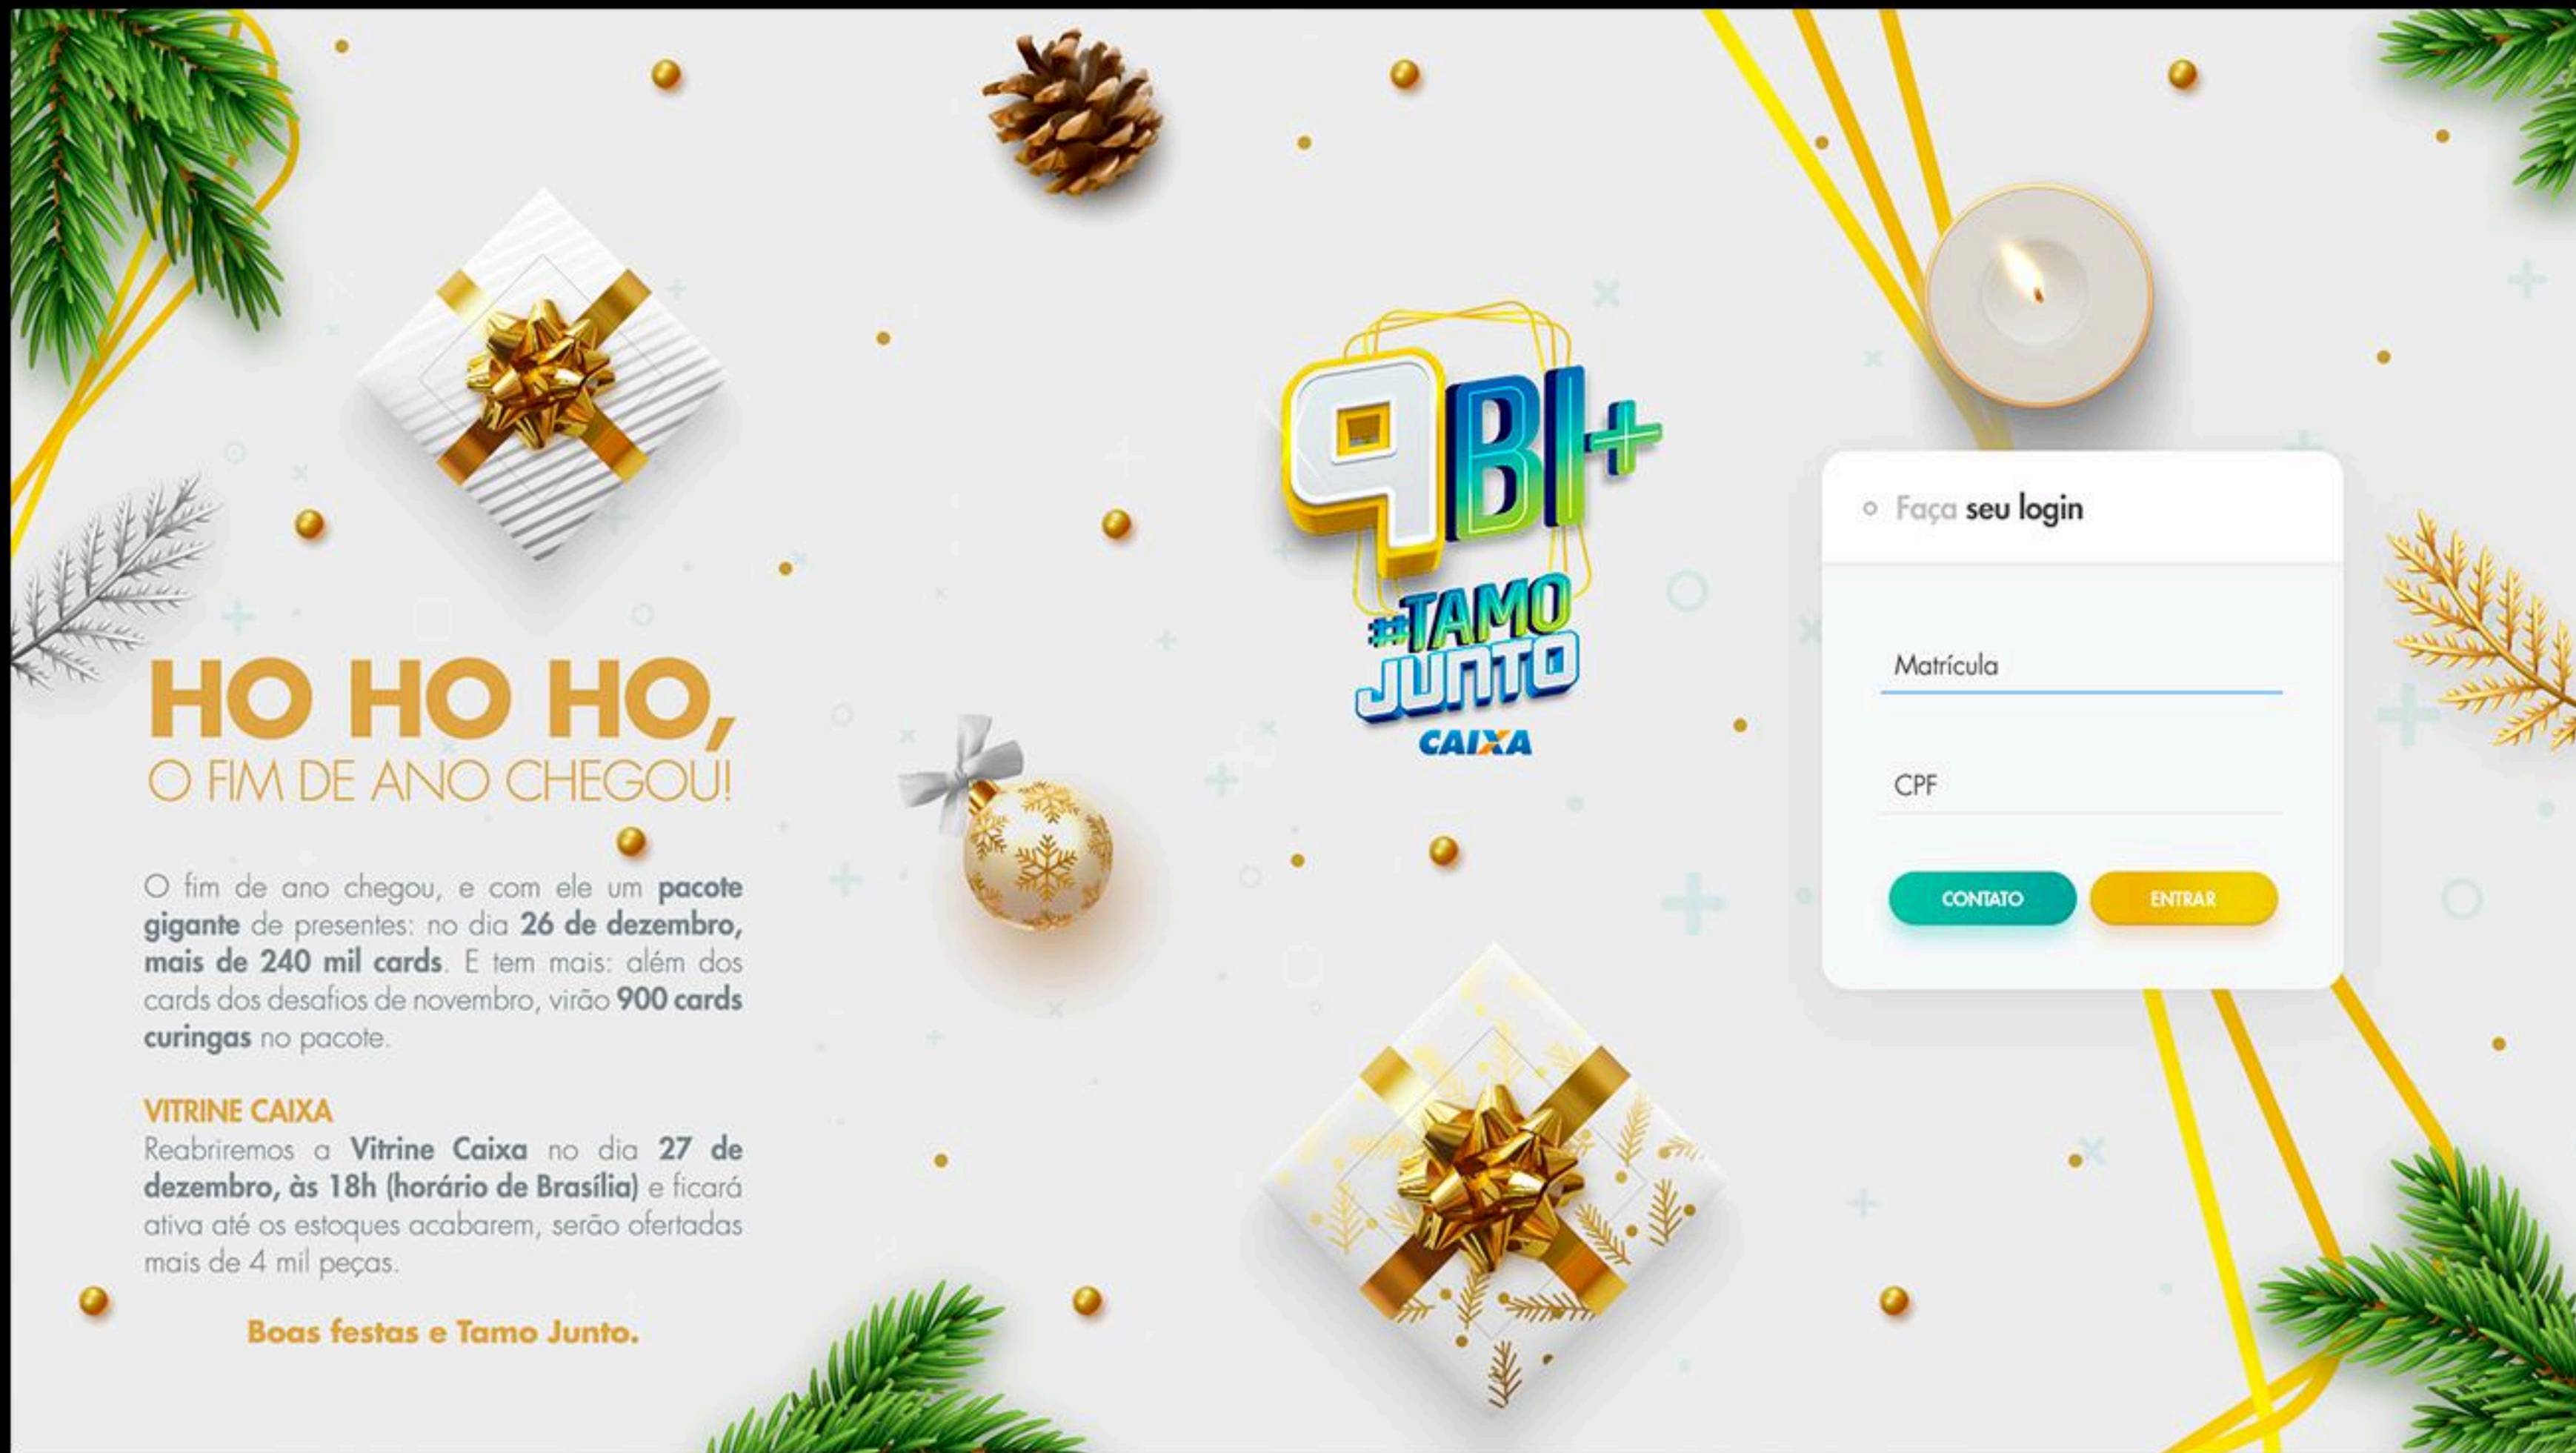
9BI+
#TAMO JUNTO
CAIXA

HO HO HO,
O FIM DE ANO CHEGOU!

O fim de ano chegou, e com ele um pacote gigante de presentes: no dia 26 de dezembro, mais de 240 mil cards. E tem mais: além dos cards dos desafios de novembro, virão 900 cards curingas no pacote.

VITRINE CAIXA
Reabriremos a Vitrine Caixa no dia 27 de dezembro, às 18h (horário de Brasília) e ficará ativa até os estoques acabarem, serão ofertadas mais de 4 mil peças.

Boas festas e Tamo Junto.

Faça seu login

Matrícula

CPF

CONTATO
ENTRAR